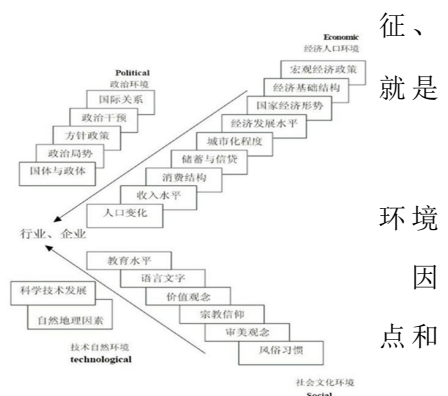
征、

就是

环境

因

点和

Economic
经济人口环境

宏观经济政策
经济基础结构
国家经济形势
经济发展水平
城市化程度
储蓄与信贷
消费结构
收入水平
人口变化

Political
政治环境

国际关系
政治干预
方针政策
政治局势
国体与政体

行业、企业

教育水平
语言文字
价值观念
宗教信仰
审美观念
风俗习惯

科学技术发展
自然地理因素

技术自然环境
technological

社会文化环境
Social